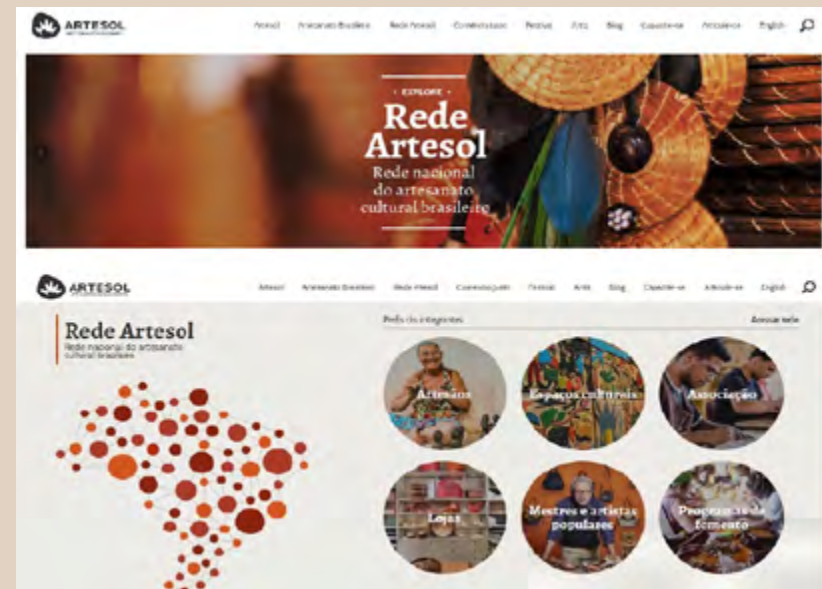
ARTESOL

Artesol Artesanato Brasileiro Rede Artesol Comercialização Festival Arte Blog Capacite-se Associe-se English

EXPLORE

Rede Artesol

Rede nacional do artesanato cultural brasileiro

ARTESOL

Artesol Artesanato Brasileiro Rede Artesol Comercialização Festival Arte Blog Capacite-se Associe-se English

Rede Artesol

Rede nacional do artesanato cultural brasileiro

Perfis de integrantes

Associe-se

Artesãos

Espaços culturais

Associação

Lojas

Mestres e artistas populares

Programas de fomento